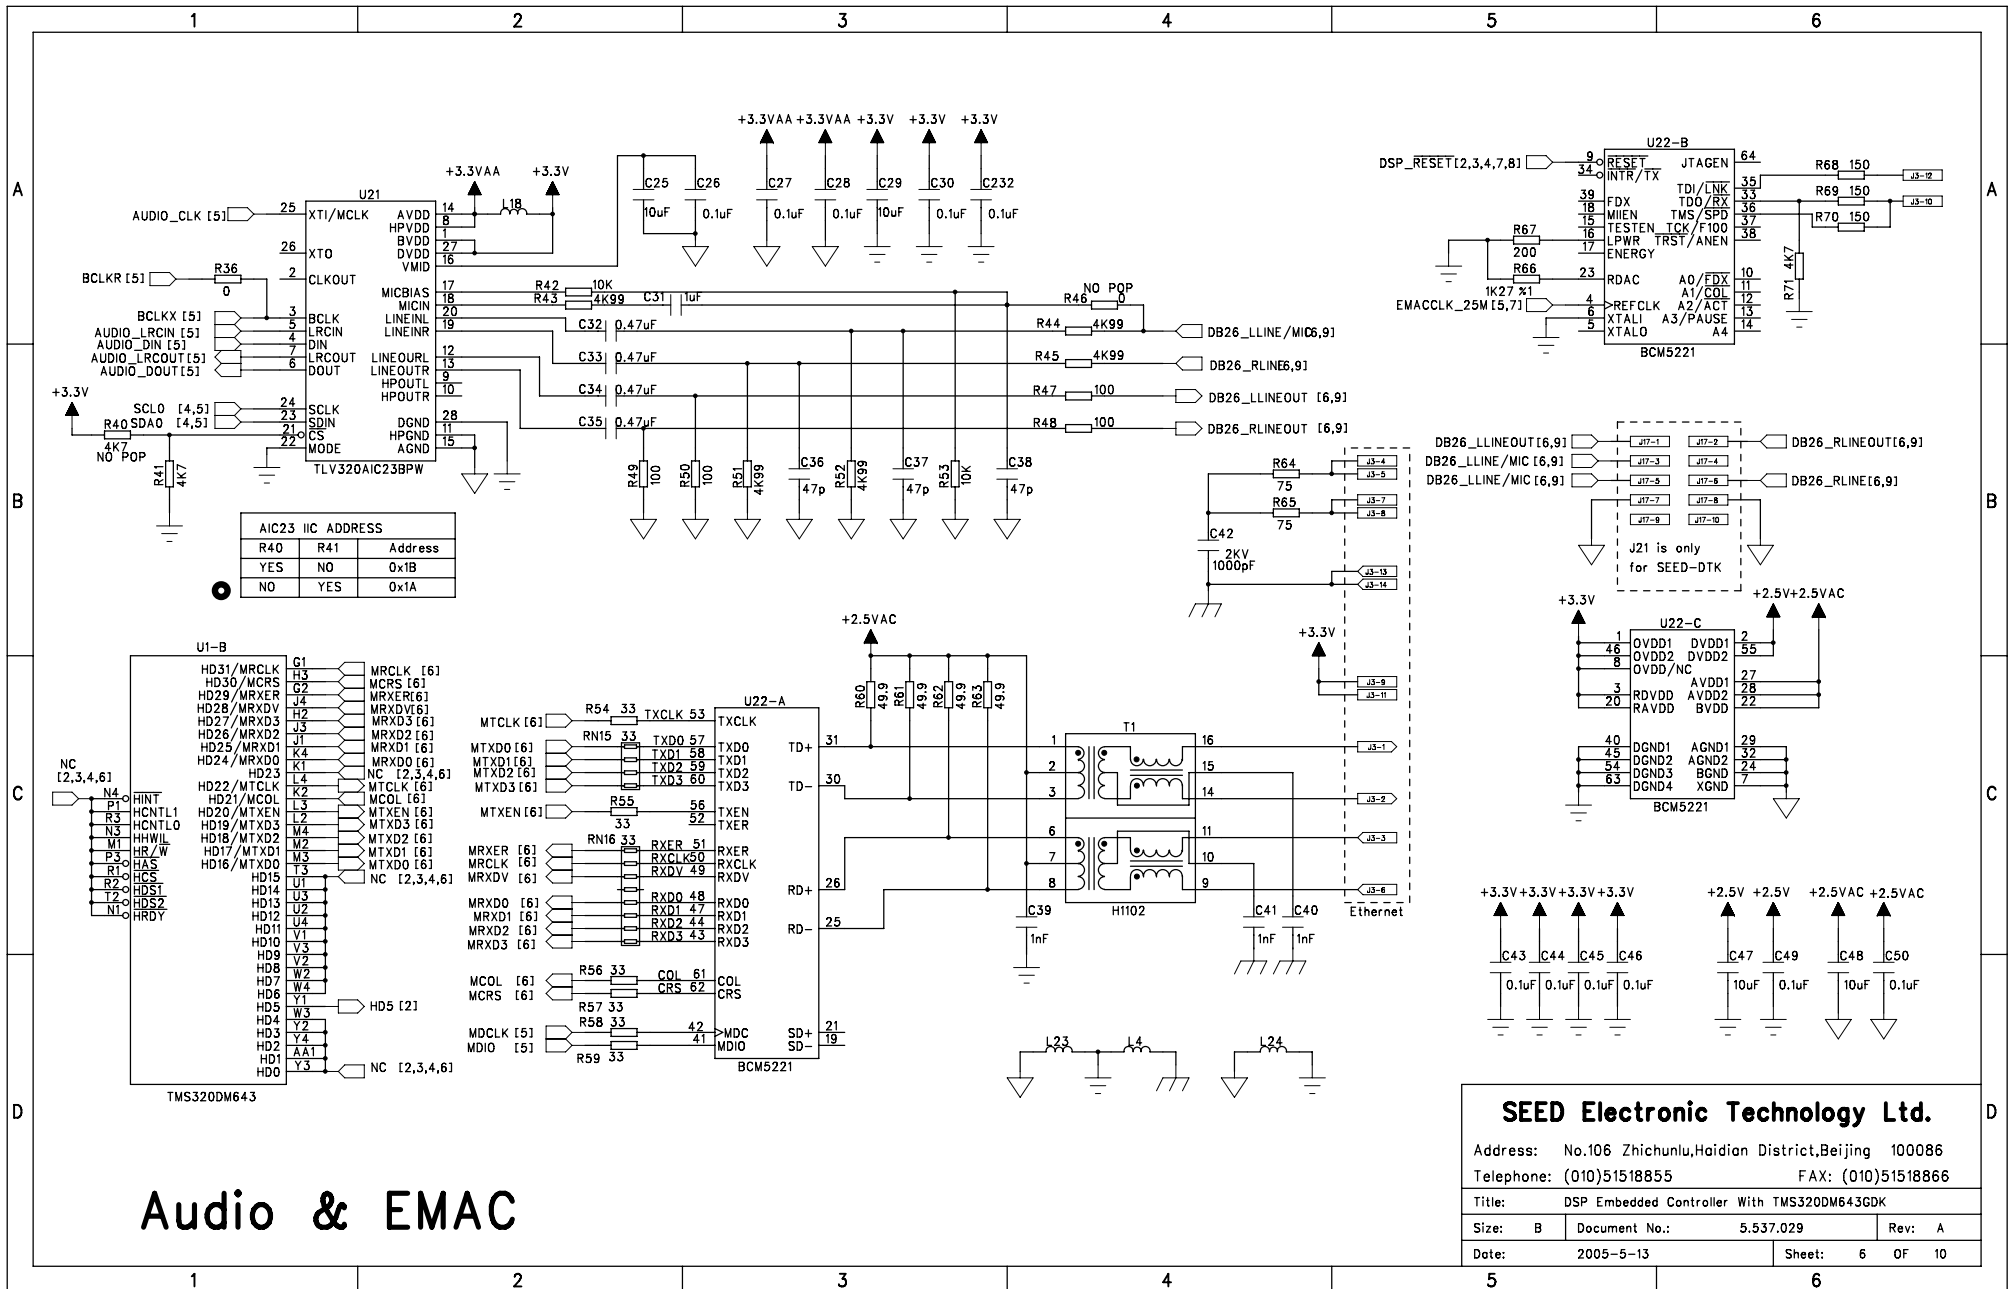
1 2 3 4 5 6

A B C D

+3.3VAA +3.3VAA +3.3V +3.3V +3.3V

C25 10uF C26 0.1uF C27 0.1uF C28 0.1uF C29 10uF C30 0.1uF C232 0.1uF

+3.3VAA +3.3V L18

U21
AUDIO_CLK [5] 25 XTI/MCLK
26 XTO
BCLKR [5] R36 0 2 CLKOUT
BCLKX [5] 3 BCLK
AUDIO_LRCIN [5] 5 LRCIN
AUDIO_DIN [5] 4 DIN
AUDIO_LRCOUT [5] 7 LRCOUT
AUDIO_DOUT [5] 6 DOUT
+3.3V SCL0 [4,5] 24 SCLK
R40 SDA0 [4,5] 23 SDIN
4K7 21 CS
NO POP 22 MODE
R41 4K7
AVDD 14
HPVDD 8
BVDD 1
DVDD 27
VMID 16
MICBIAS 17
MICIN 18
LINEINL 20
LINEINR 19
LINEOURL 12
LINEOUTR 13
HPOUTL 9
HPOUTR 10
DGND 28
HPGND 11
AGND 15
TLV320AIC23BPW

R42 10K
R43 4K99
C31 1uF
C32 0.47uF
C33 0.47uF
C34 0.47uF
C35 0.47uF
R46 NO POP 0
R44 4K99 DB26_LLINE/MIC[6,9]
R45 4K99 DB26_RLINE[6,9]
R47 100 DB26_LLINEOUT [6,9]
R48 100 DB26_RLINEOUT [6,9]
R49 100 R50 100 R51 4K99 C36 47p R52 4K99 C37 47p R53 10K C38 47p

| AIC23 IIC ADDRESS | | |
|---|---|---|
| R40 | R41 | Address |
| YES | NO | 0x1B |
| NO | YES | 0x1A |

U22-B
DSP_RESET[2,3,4,7,8] 9 RESET
34 INTR/TX
39 FDX
18 MIIEN
15 TESTEN
16 LPWR
R67 200 17 ENERGY
R66 1K27 %1 23 RDAC
EMACCLK_25M[5,7] 4 REFCLK
6 XTALI
5 XTALO
JTAGEN 64
TDI/LNK 35
TDO/RX 33
TMS/SPD 36
TCK/F100 37
TRST/ANEN 38
A0/FDX 10
A1/COL 11
A2/ACT 12
A3/PAUSE 13
A4 14
BCM5221
R68 150 J3-12
R69 150 J3-10
R70 150
R71 4K7

R64 75
R65 75
C42 2KV 1000pF
J3-4 J3-5 J3-7 J3-8 J3-13 J3-14 J3-9 J3-11 J3-1 J3-2 J3-3 J3-6
Ethernet

DB26_LLINEOUT[6,9] J17-1 J17-2 DB26_RLINEOUT[6,9]
DB26_LLINE/MIC [6,9] J17-3 J17-4
DB26_LLINE/MIC [6,9] J17-5 J17-6 DB26_RLINE[6,9]
J17-7 J17-8
J17-9 J17-10
J21 is only for SEED-DTK

+3.3V U22-C +2.5V+2.5VAC
1 OVDD1 DVDD1 2
46 OVDD2 DVDD2 55
8 OVDD/NC
AVDD1 27
3 RDVDD AVDD2 28
20 RAVDD BVDD 22
40 DGND1 AGND1 29
45 DGND2 AGND2 32
54 DGND3 BGND 24
63 DGND4 XGND 7
BCM5221

U1-B
NC [2,3,4,6]
N4 HINT
P1 HCNTL1
R3 HCNTL0
N3 HHWIL
M1 HR/W
P3 HAS
R1 HCS
R2 HDS1
T2 HDS2
N1 HRDY
HD31/MRCLK G1 MRCLK [6]
HD30/MCRS H3 MCRS [6]
HD29/MRXER G2 MRXER[6]
HD28/MRXDV J4 MRXDV[6]
HD27/MRXD3 H2 MRXD3 [6]
HD26/MRXD2 J3 MRXD2 [6]
HD25/MRXD1 J1 MRXD1 [6]
HD24/MRXD0 K4 MRXD0 [6]
HD23 K1 NC [2,3,4,6]
HD22/MTCLK L4 MTCLK [6]
HD21/MCOL K2 MCOL [6]
HD20/MTXEN L3 MTXEN [6]
HD19/MTXD3 L2 MTXD3 [6]
HD18/MTXD2 M4 MTXD2 [6]
HD17/MTXD1 M2 MTXD1 [6]
HD16/MTXD0 M3 MTXD0 [6]
HD15 T3 NC [2,3,4,6]
HD14 U1
HD13 T3
HD12 U2
HD11 U4
HD10 V1
HD9 V3
HD8 V2
HD7 W2
HD6 W4
HD5 Y1 HD5 [2]
HD4 W3
HD3 Y2
HD2 Y4
HD1 AA1
HD0 Y3 NC [2,3,4,6]
TMS320DM643

U22-A
MTCLK [6] R54 33 TXCLK 53 TXCLK
RN15 33
MTXD0 [6] TXD0 57 TXD0
MTXD1 [6] TXD1 58 TXD1
MTXD2 [6] TXD2 59 TXD2
MTXD3 [6] TXD3 60 TXD3
MTXEN [6] R55 33 56 TXEN
52 TXER
RN16 33
MRXER [6] RXER 51 RXER
MRCLK [6] RXCLK50 RXCLK
MRXDV [6] RXDV 49 RXDV
MRXD0 [6] RXD0 48 RXD0
MRXD1 [6] RXD1 47 RXD1
MRXD2 [6] RXD2 44 RXD2
MRXD3 [6] RXD3 43 RXD3
MCOL [6] R56 33 COL 61 COL
MCRS [6] R57 33 CRS 62 CRS
MDCLK [5] R58 33 42 MDC
MDIO [5] R59 33 41 MDIO
TD+ 31
TD- 30
RD+ 26
RD- 25
SD+ 21
SD- 19
BCM5221

+2.5VAC
R60 49.9 R61 49.9 R62 49.9 R63 49.9
T1 1 2 3 16 15 14 6 7 8 11 10 9
H1102
C39 1nF C41 1nF C40 1nF
L23 L4 L24

+3.3V+3.3V+3.3V+3.3V
C43 0.1uF C44 0.1uF C45 0.1uF C46 0.1uF
+2.5V +2.5V +2.5VAC +2.5VAC
C47 10uF C49 0.1uF C48 10uF C50 0.1uF

Audio & EMAC

SEED Electronic Technology Ltd.
Address: No.106 Zhichunlu,Haidian District,Beijing 100086
Telephone: (010)51518855 FAX: (010)51518866
Title: DSP Embedded Controller With TMS320DM643GDK
Size: B Document No.: 5.537.029 Rev: A
Date: 2005-5-13 Sheet: 6 OF 10